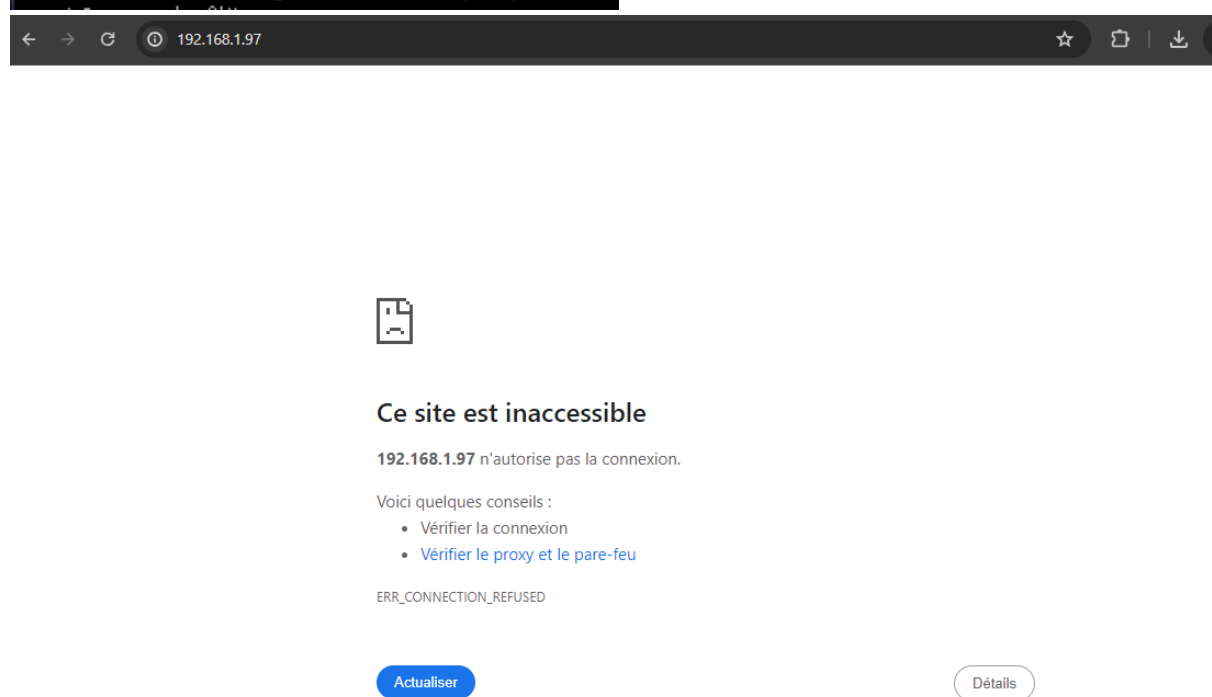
192.168.1.97

Ce site est inaccessible

**192.168.1.97** n'autorise pas la connexion.

Voici quelques conseils :

- Vérifier la connexion
- Vérifier le proxy et le pare-feu

ERR_CONNECTION_REFUSED

Actualiser

Détails